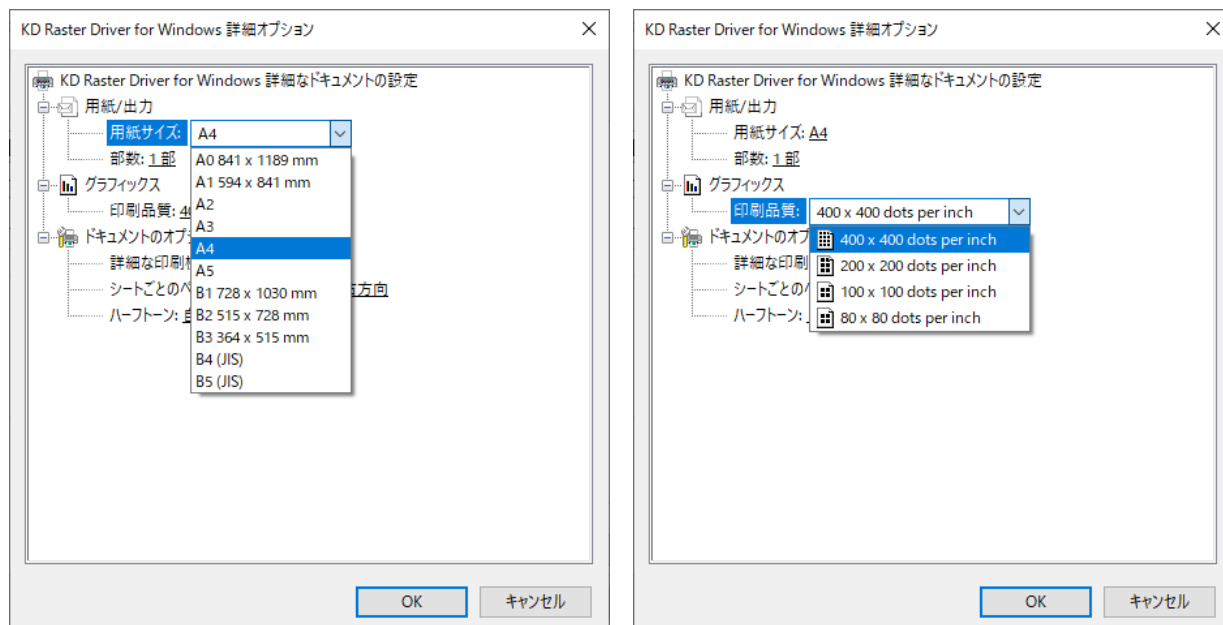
KD Raster Driver for Windows 詳細オプション

KD Raster Driver for Windows 詳細なドキュメントの設定
用紙/出力
用紙サイズ: A4
A0 841 x 1189 mm
A1 594 x 841 mm
A2
A3
A4
A5
B1 728 x 1030 mm
B2 515 x 728 mm
B3 364 x 515 mm
B4 (JIS)
B5 (JIS)
部数: 1 部
グラフィックス
印刷品質: 4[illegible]
ドキュメントのオプ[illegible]
詳細な印刷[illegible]
シートごとのペ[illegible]方向
ハーフトーン: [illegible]

OK
キャンセル

KD Raster Driver for Windows 詳細オプション

KD Raster Driver for Windows 詳細なドキュメントの設定
用紙/出力
用紙サイズ: A4
部数: 1 部
グラフィックス
印刷品質: 400 x 400 dots per inch
400 x 400 dots per inch
200 x 200 dots per inch
100 x 100 dots per inch
80 x 80 dots per inch
ドキュメントのオプ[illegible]
詳細な印刷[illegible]
シートごとの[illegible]
ハーフトーン: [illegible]

OK
キャンセル